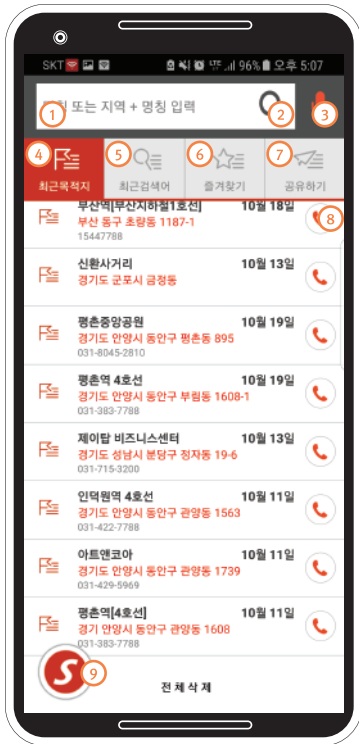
SKT 96% 오후 5:07

1 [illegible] 또는 지역 + 명칭 입력 2 3

4 최근목적지 5 최근검색어 6 즐겨찾기 7 공유하기

부산역[부산지하철1호선] 10월 18일
부산 동구 초량동 1187-1
15447788 8

신환사거리 10월 13일
경기도 군포시 금정동

평촌중앙공원 10월 19일
경기도 안양시 동안구 평촌동 895
031-8045-2810

평촌역 4호선 10월 19일
경기도 안양시 동안구 부림동 1608-1
031-383-7788

제이탑 비즈니스센터 10월 13일
경기도 성남시 분당구 정자동 19-6
031-715-3200

인덕원역 4호선 10월 11일
경기도 안양시 동안구 관양동 1563
031-422-7788

아트앤코아 10월 11일
경기도 안양시 동안구 관양동 1739
031-429-5969

평촌역[4호선] 10월 11일
경기 안양시 동안구 관양동 1608
031-383-7788

S 9 전체삭제